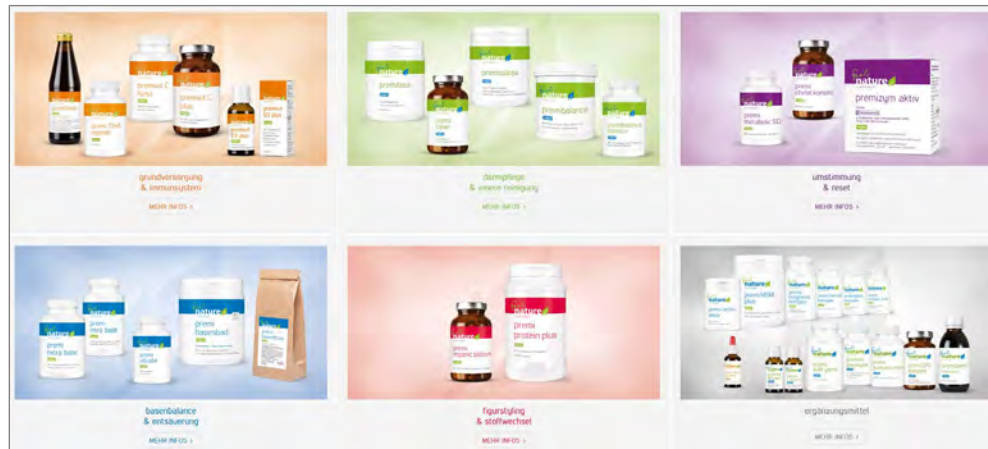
nature
premvit C forte
premvit C plus
premvit D3 plus
premi fluid

grundversorgung
& immunsystem

MEHR INFOS ›

nature
premibase
premibalance
premi base

darmpflege
& innere reinigung

MEHR INFOS ›

nature
premizym aktiv
premi metabolic SD

umstimmung
& reset

MEHR INFOS ›

nature
premi
basenbad
premi
intra base
premi
citrate

basenbalance
& entsäuerung

MEHR INFOS ›

nature
premi
protein plus

figurstyling
& stoffwechsel

MEHR INFOS ›

nature

ergänzungsmittel

MEHR INFOS ›